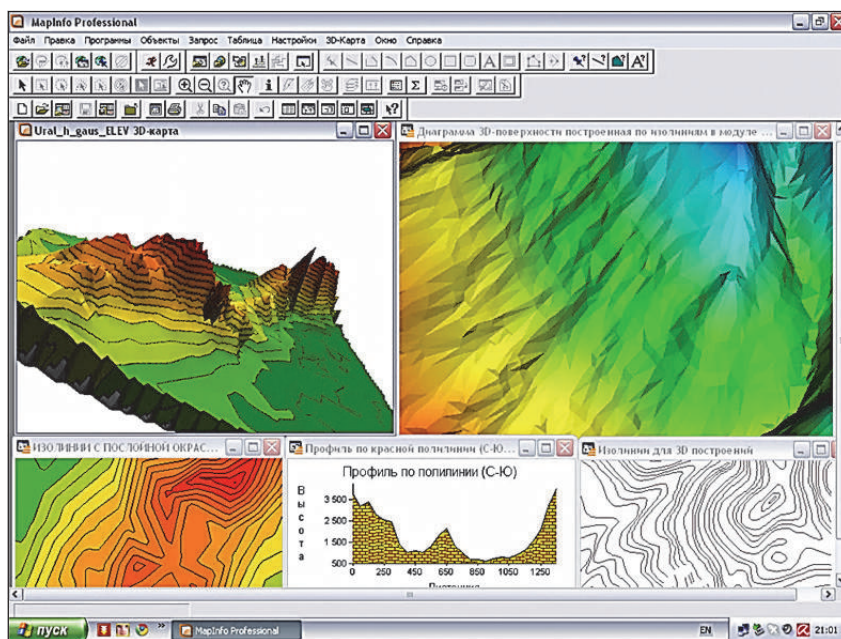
MapInfo Professional

Файл Правка Программы Объекты Запрос Таблица Настройки 3D-Карта Окно Справка

Ural_h_gaus_ELEV 3D-карта

Диаграмма 3D-поверхности построенная по изолиниям в модуле ...

ИЗОЛИНИИ С ПОСЛОЙНОЙ ОКРАС...

Профиль по красной полилинии (С-Ю...

Изолинии для 3D построений

Профиль по полилинии (С-Ю)

В ы с о т а

3 500

2 500

1 500

500

0 250 450 650 850 1050 1250

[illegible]

пуск

MapInfo Professional

EN

21:01